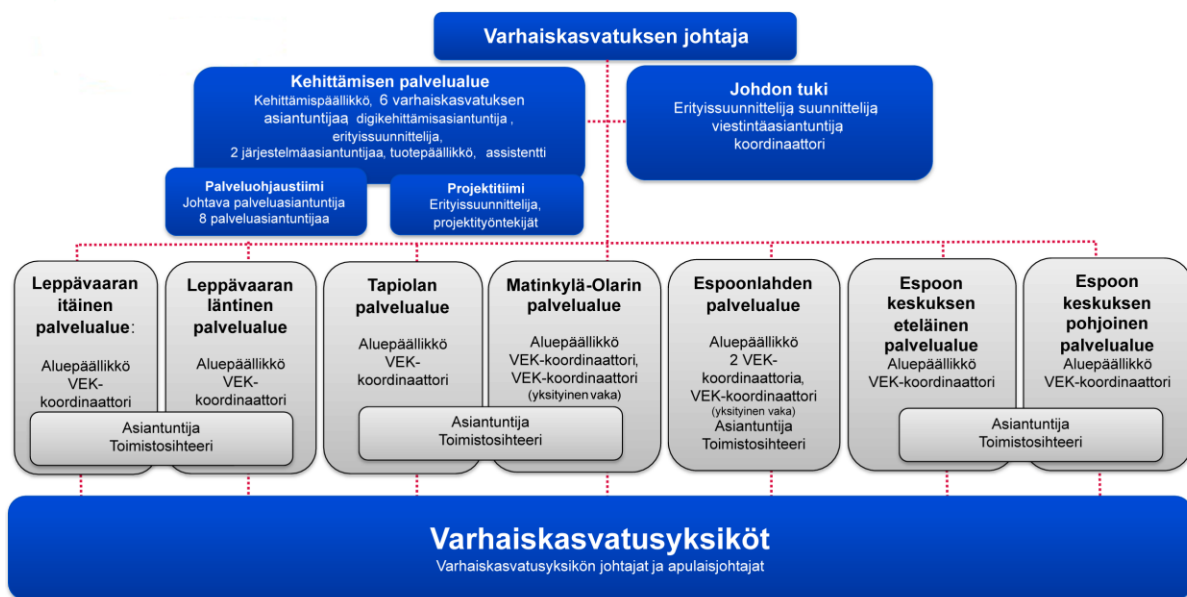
Varhaiskasvatuksen johtaja

Kehittämisen palvelualue
Kehittämispäällikkö, 6 varhaiskasvatuksen asiantuntijaa digikehittämisasiantuntija , erityissuunnittelija, 2 järjestelmäasiantuntijaa, tuotepäällikkö, assistentti

Johdon tuki
Erityissuunnittelija suunnittelija viestintäasiantuntija koordinaattori

Palveluohjaustiimi
Johtava palveluasiantuntija 8 palveluasiantuntijaa

Projektitiimi
Erityissuunnittelija, projektityöntekijät

Leppävaaran itäinen palvelualue:
Aluepäällikkö VEK-koordinaattori

Leppävaaran läntinen palvelualue
Aluepäällikkö VEK-koordinaattori

Asiantuntija Toimistosihteeri

Tapiolan palvelualue
Aluepäällikkö VEK-koordinaattori

Matinkylä-Olarin palvelualue
Aluepäällikkö VEK-koordinaattori, VEK-koordinaattori (yksityinen vaka)

Asiantuntija Toimistosihteeri

Espoonlahden palvelualue
Aluepäällikkö 2 VEK-koordinaattoria, VEK-koordinaattori (yksityinen vaka) Asiantuntija Toimistosihteeri

Espoon keskuksen eteläinen palvelualue
Aluepäällikkö VEK-koordinaattori

Espoon keskuksen pohjoinen palvelualue
Aluepäällikkö VEK-koordinaattori

Asiantuntija Toimistosihteeri

Varhaiskasvatusyksiköt
Varhaiskasvatusyksikön johtajat ja apulaisjohtajat